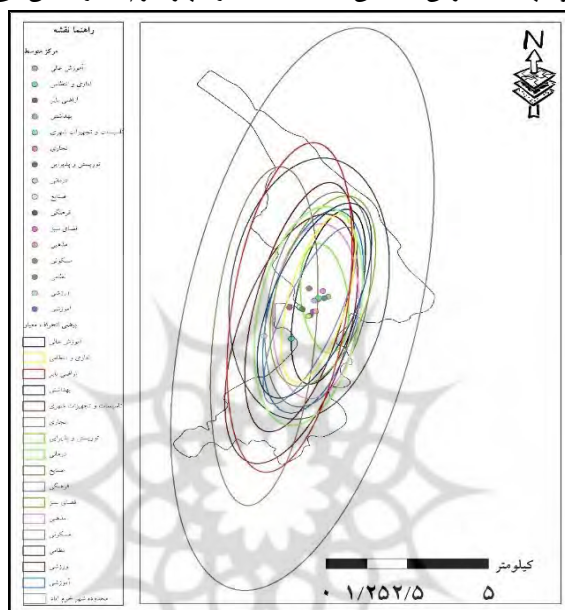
راهنما نقشه

مرکز متوسط

آموزش عالی

اداری و انتظامی

اراضی بایر

بهداشتی

تاسیسات و تجهیزات شهری

تجاری

توریستی و پذیرایی

درمانی

صنایع

فرهنگی

فضای سبز

مذهبی

مسکونی

نظامی

ورزشی

آموزشی

بیضی انحراف معیار

آموزش عالی

اداری و انتظامی

اراضی بایر

بهداشتی

تاسیسات و تجهیزات شهری

تجاری

توریستی و پذیرایی

درمانی

صنایع

فرهنگی

فضای سبز

مذهبی

مسکونی

نظامی

ورزشی

آموزشی

محدوده شهر خرم آباد

N

کیلومتر

۰ ۱/۲۵۲/۵ ۵